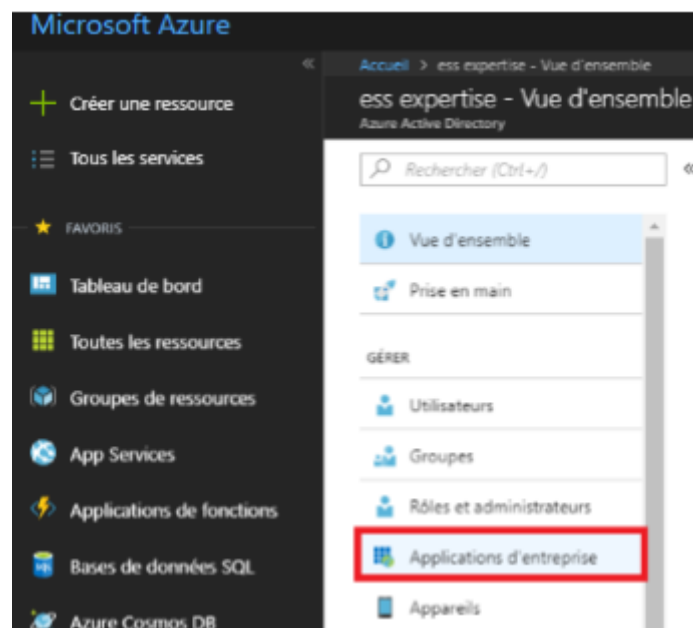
Microsoft Azure

«

Créer une ressource

Tous les services

FAVORIS

Tableau de bord

Toutes les ressources

Groupes de ressources

App Services

Applications de fonctions

Bases de données SQL

Azure Cosmos DB

Accueil > ess expertise - Vue d'ensemble

ess expertise - Vue d'ensemble

Azure Active Directory

Rechercher (Ctrl+/)

«

Vue d'ensemble

Prise en main

GÉRER

Utilisateurs

Groupes

Rôles et administrateurs

Applications d'entreprise

Appareils